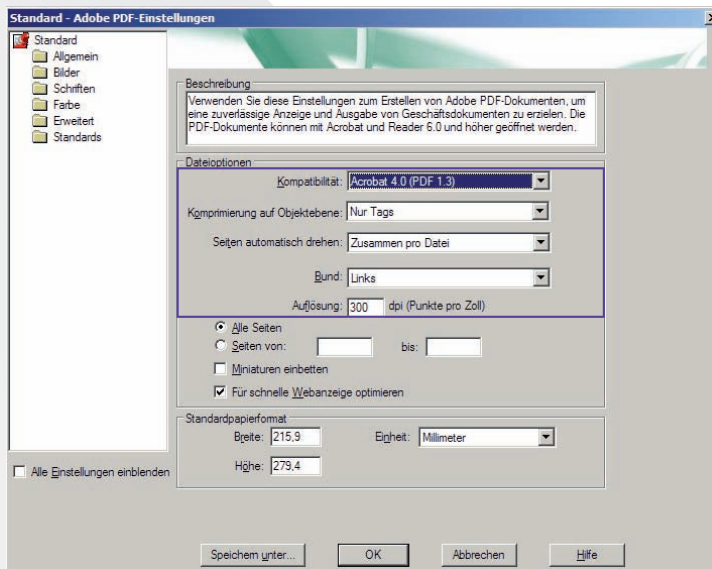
Standard - Adobe PDF-Einstellungen

Standard
Allgemein
Bilder
Schriften
Farbe
Erweitert
Standards

Beschreibung
Verwenden Sie diese Einstellungen zum Erstellen von Adobe PDF-Dokumenten, um eine zuverlässige Anzeige und Ausgabe von Geschäftsdokumenten zu erzielen. Die PDF-Dokumente können mit Acrobat und Reader 6.0 und höher geöffnet werden.

Dateioptionen
Kompatibilität: Acrobat 4.0 (PDF 1.3)
Komprimierung auf Objektebene: Nur Tags
Seiten automatisch drehen: Zusammen pro Datei
Bund: Links
Auflösung: 300 dpi (Punkte pro Zoll)
Alle Seiten
Seiten von: bis:
Miniaturen einbetten
Für schnelle Webanzeige optimieren

Standardpapierformat
Breite: 215,9
Einheit: Millimeter
Höhe: 279,4

Alle Einstellungen einblenden

Speichern unter...
OK
Abbrechen
Hilfe